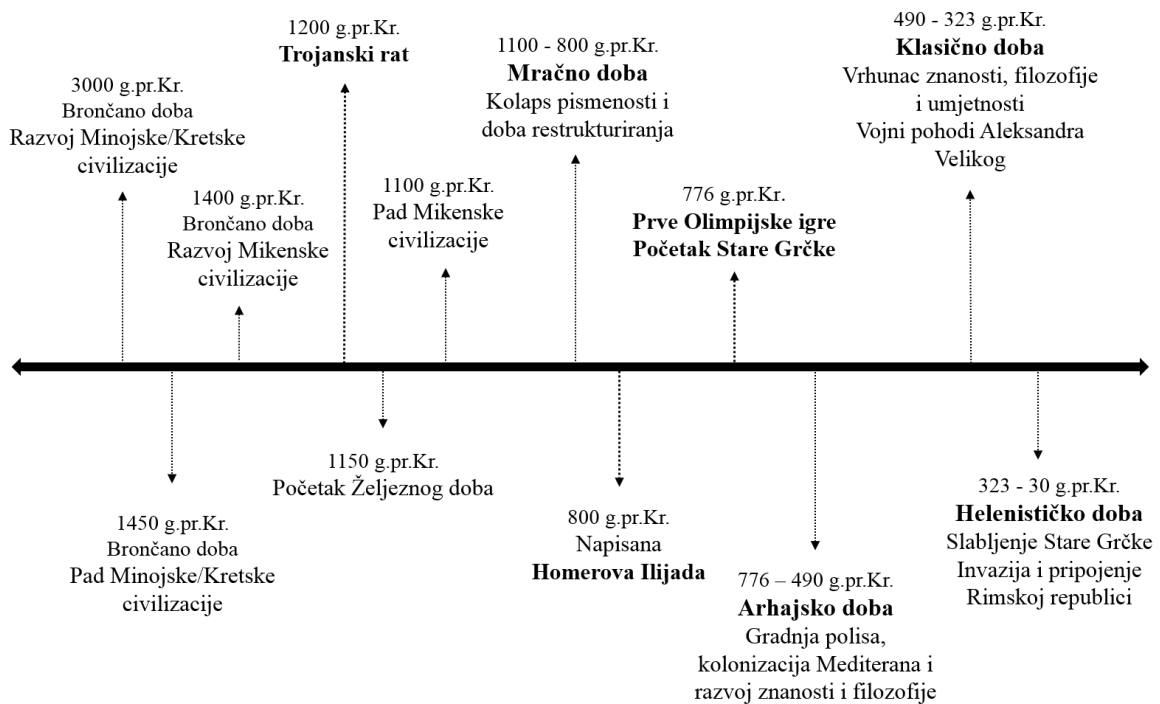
3000 g.pr.Kr.
Brončano doba
Razvoj Minojske/Kretske civilizacije

1400 g.pr.Kr.
Brončano doba
Razvoj Mikenske civilizacije

1200 g.pr.Kr.
**Trojanski rat**

1100 g.pr.Kr.
Pad Mikenske civilizacije

1100 - 800 g.pr.Kr.
**Mračno doba**
Kolaps pismenosti i doba restrukturiranja

776 g.pr.Kr.
**Prve Olimpijske igre**
**Početak Stare Grčke**

490 - 323 g.pr.Kr.
**Klasično doba**
Vrhunac znanosti, filozofije i umjetnosti
Vojni pohodi Aleksandra Velikog

1450 g.pr.Kr.
Brončano doba
Pad Minojske/Kretske civilizacije

1150 g.pr.Kr.
Početak Željeznog doba

800 g.pr.Kr.
Napisana
**Homerova Ilijada**

776 – 490 g.pr.Kr.
**Arhajsko doba**
Gradnja polisa, kolonizacija Mediterana i razvoj znanosti i filozofije

323 - 30 g.pr.Kr.
**Helenističko doba**
Slabljenje Stare Grčke
Invazija i pripojenje Rimskoj republici